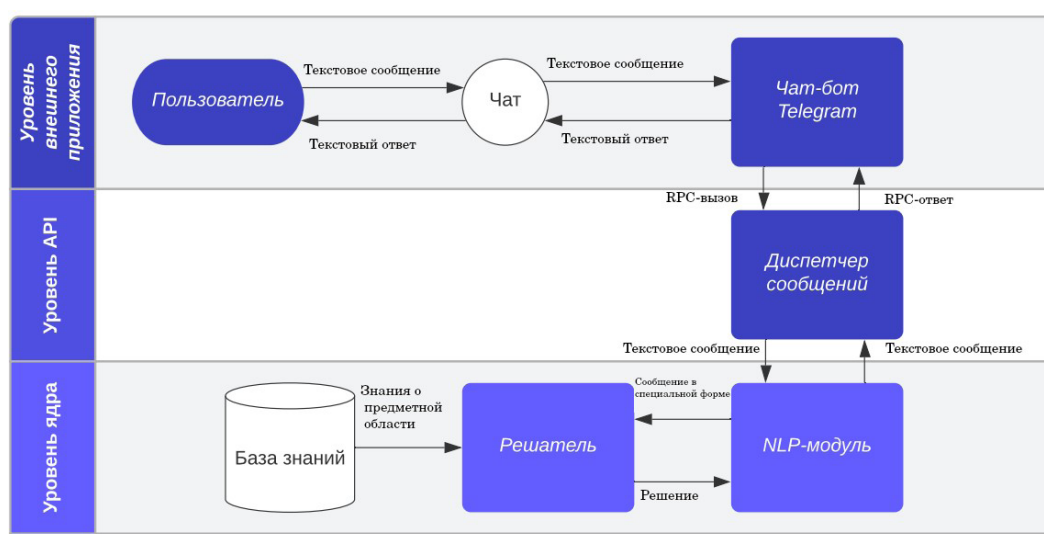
Уровень внешнего приложения

Пользователь

Текстовое сообщение

Текстовый ответ

Чат

Текстовое сообщение

Текстовый ответ

Чат-бот Telegram

RPC-вызов

RPC-ответ

Уровень API

Диспетчер сообщений

Текстовое сообщение

Текстовое сообщение

Уровень ядра

База знаний

Знания о предметной области

Решатель

Сообщение в специальной форме

NLP-модуль

Решение